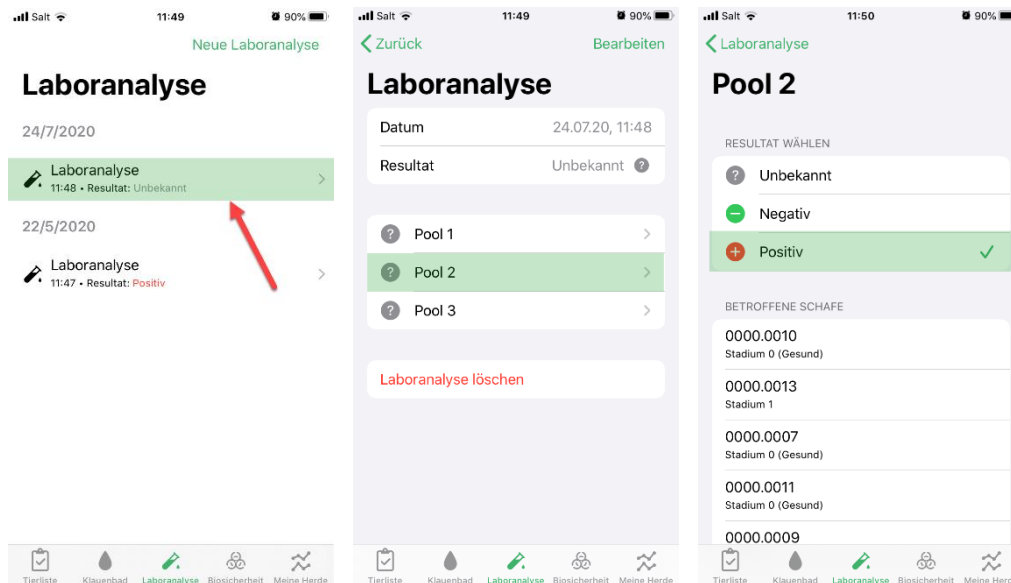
Salt 11:49 90%

Neue Laboranalyse

Laboranalyse

24/7/2020

Laboranalyse
11:48 • Resultat: Unbekannt

22/5/2020

Laboranalyse
11:47 • Resultat: Positiv

Tierliste Klauenbad Laboranalyse Biosicherheit Meine Herde

Salt 11:49 90%

Zurück Bearbeiten

Laboranalyse

Datum 24.07.20, 11:48

Resultat Unbekannt ?

? Pool 1

? Pool 2

? Pool 3

Laboranalyse löschen

Tierliste Klauenbad Laboranalyse Biosicherheit Meine Herde

Salt 11:50 90%

Laboranalyse

Pool 2

RESULTAT WÄHLEN

? Unbekannt

Negativ

Positiv ✓

BETROFFENE SCHAFE

0000.0010
Stadium 0 (Gesund)

0000.0013
Stadium 1

0000.0007
Stadium 0 (Gesund)

0000.0011
Stadium 0 (Gesund)

0000.0009

Tierliste Klauenbad Laboranalyse Biosicherheit Meine Herde